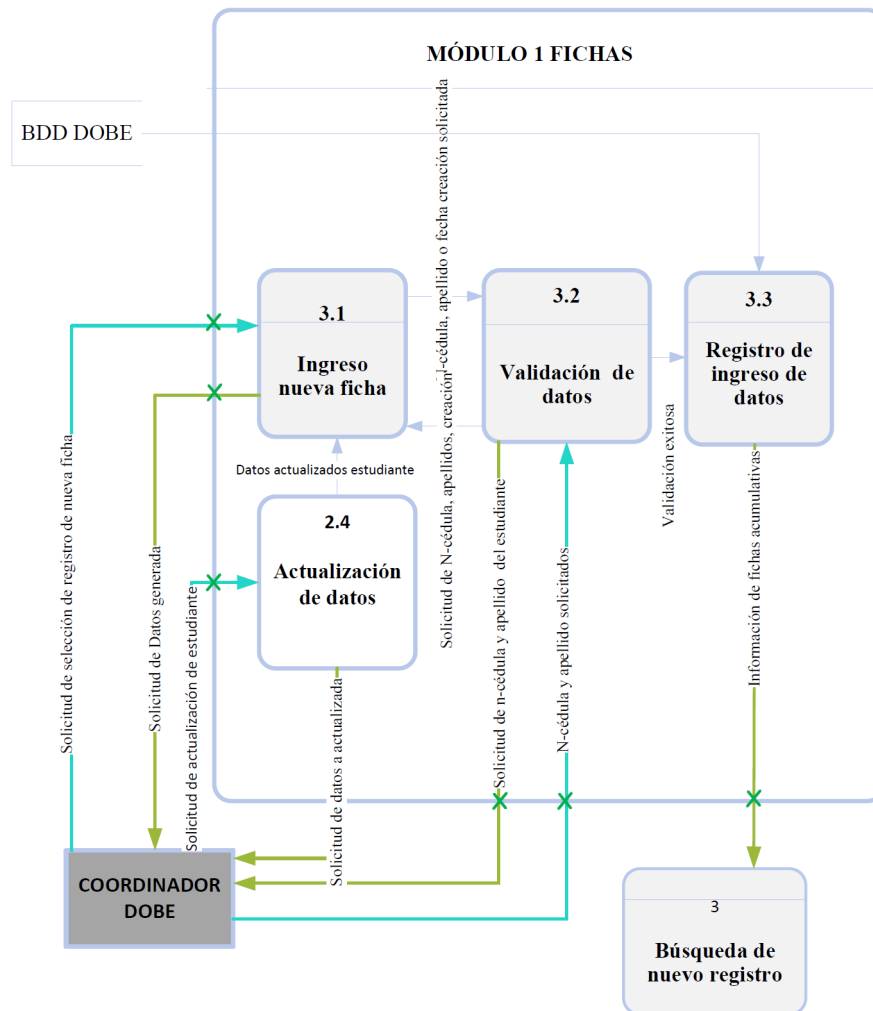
MÓDULO 1 FICHAS

BDD DOBE

Solicitud de N-cédula, apellidos, creación, cédula, apellido o fecha creación solicitada

3.1
Ingreso nueva ficha

3.2
Validación de datos

3.3
Registro de ingreso de datos

Validación exitosa

Información de fichas acumulativas

Datos actualizados estudiante

2.4
Actualización de datos

Solicitud de selección de registro de nueva ficha

Solicitud de Datos generada

Solicitud de actualización de estudiante

Solicitud de datos a actualizada

Solicitud de n-cédula y apellido del estudiante

N-cédula y apellido solicitados

COORDINADOR DOBE

3
Búsqueda de nuevo registro